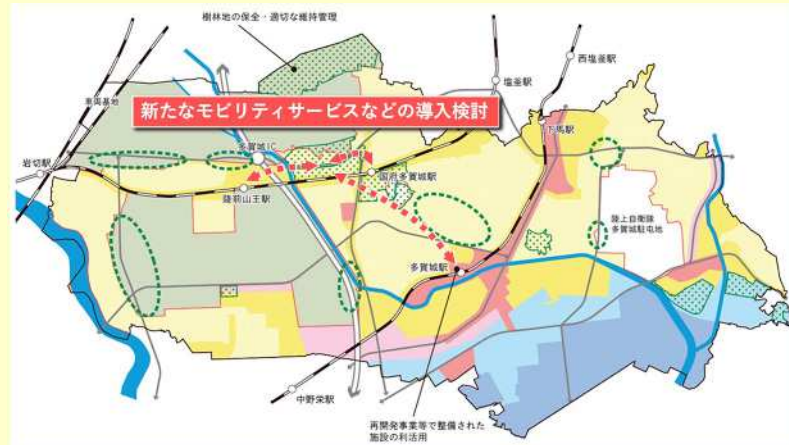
樹林地の保全・適切な維持管理

西塩釜駅

塩釜駅

車両基地

新たなモビリティサービスなどの導入検討

岩切駅

多賀城IC

下馬駅

国府多賀城駅

陸前山王駅

陸上自衛隊
多賀城駐屯地

多賀城駅

中野栄駅

再開発事業等で整備された施設の利活用